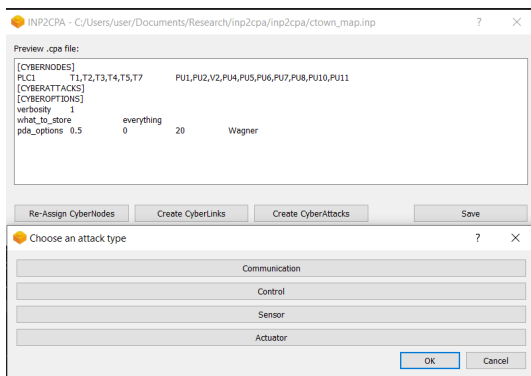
INP2CPA - C:/Users/user/Documents/Research/inp2cpa/inp2cpa/ctown_map.inp ? ×

Preview .cpa file:

[CYBERNODES]
PLC1 T1,T2,T3,T4,T5,T7 PU1,PU2,V2,PU4,PU5,PU6,PU7,PU8,PU10,PU11
[CYBERATTACKS]
[CYBEROPTIONS]
verbosity 1
what_to_store everything
pda_options 0.5 0 20 Wagner

Re-Assign CyberNodes
Create CyberLinks
Create CyberAttacks
Save

Choose an attack type ? ×

Communication
Control
Sensor
Actuator

OK
Cancel